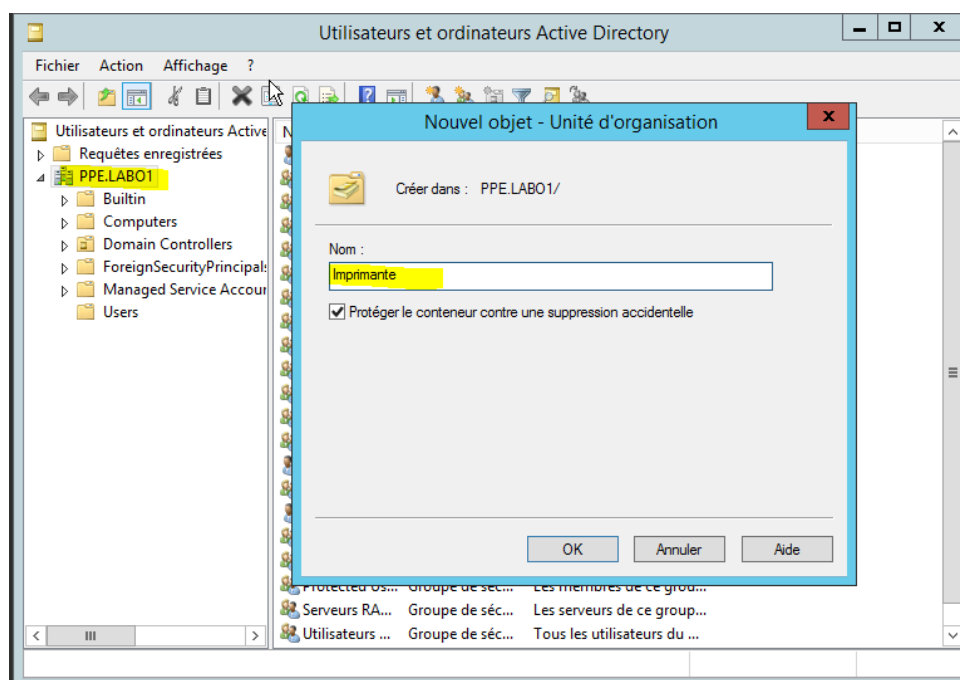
Utilisateurs et ordinateurs Active Directory

Fichier Action Affichage ?

Utilisateurs et ordinateurs Active
Requêtes enregistrées
PPE.LABO1
Builtin
Computers
Domain Controllers
ForeignSecurityPrincipals
Managed Service Accour
Users

N

Protected Us... Groupe de séc... Les membres de ce grou...
Serveurs RA... Groupe de séc... Les serveurs de ce group...
Utilisateurs ... Groupe de séc... Tous les utilisateurs du ...

Nouvel objet - Unité d'organisation

Créer dans : PPE.LABO1/

Nom :
Imprimante

Protéger le conteneur contre une suppression accidentelle

OK Annuler Aide